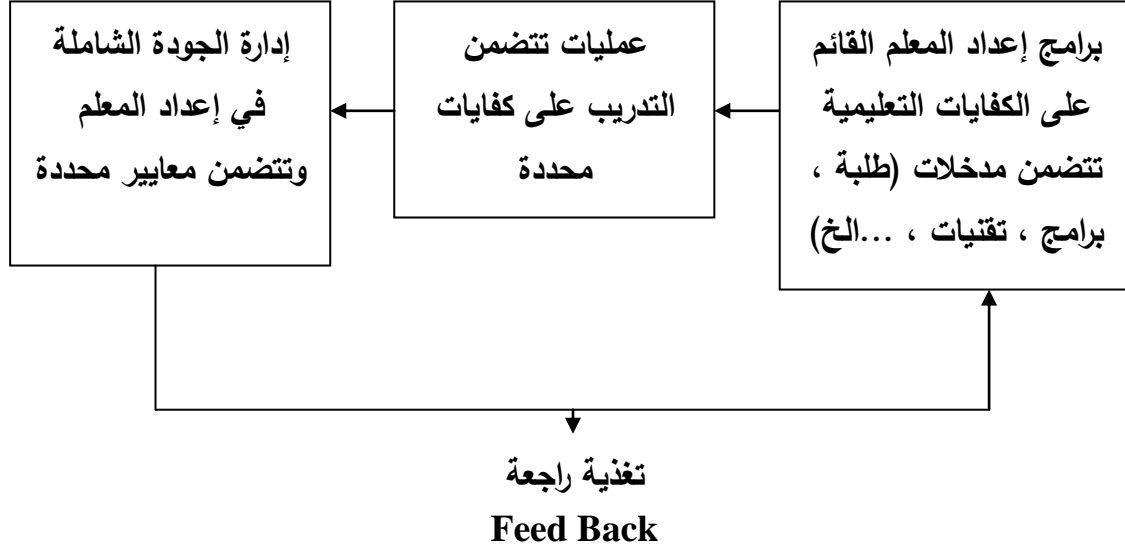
برامج إعداد المعلم القائم على الكفايات التعليمية تتضمن مدخلات (طلبة ، برامج ، تقنيات ، ...الخ)

عمليات تتضمن التدريب على كفايات محددة

إدارة الجودة الشاملة في إعداد المعلم وتتضمن معايير محددة

تغذية راجعة
Feed Back